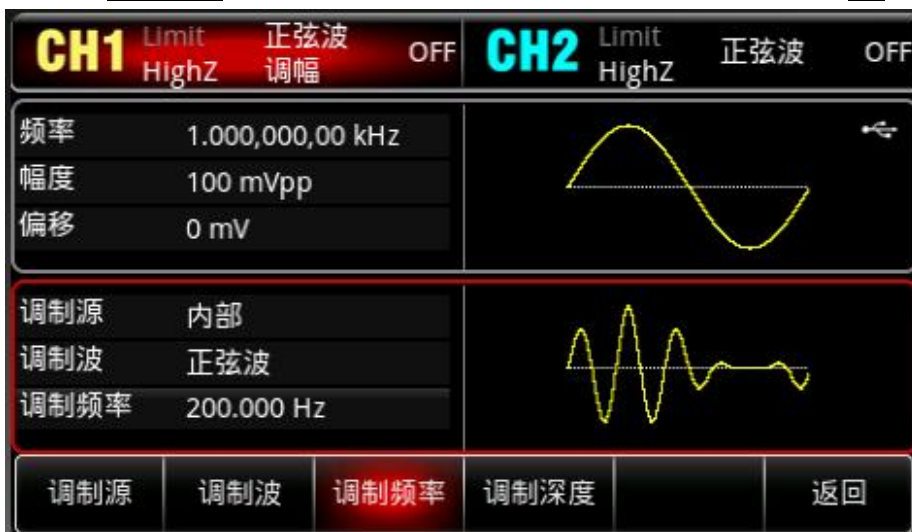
CH1 Limit HighZ 正弦波 调幅 OFF CH2 Limit HighZ 正弦波 OFF

| 频率 | 1.000,000,00 kHz |
|---|---|
| 幅度 | 100 mVpp |
| 偏移 | 0 mV |

| 调制源 | 内部 |
|---|---|
| 调制波 | 正弦波 |
| 调制频率 | 200.000 Hz |

调制源 调制波 调制频率 调制深度 返回